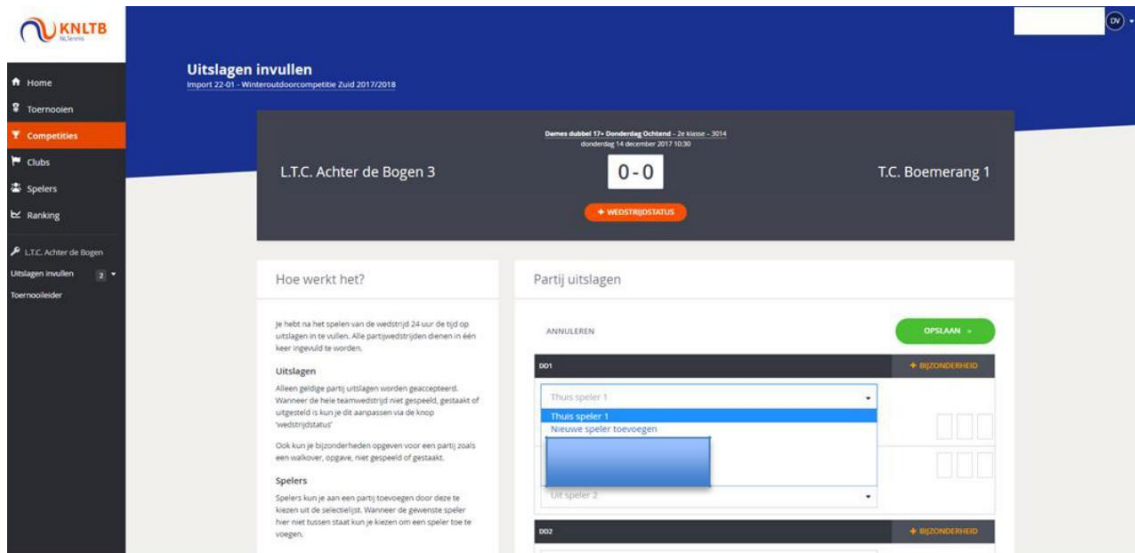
KNLTB
NLTennis

DV

Home
Toernooien
Competities
Clubs
Spelers
Ranking

L.T.C. Achter de Bogen
Uitslagen invullen 2
Toernooileider

Uitslagen invullen
Import 22-01 - Winteroutdoorcompetitie Zuid 2017/2018

Dames dubbel 17+ Donderdag Ochtend - 2e klasse - 3014
donderdag 14 december 2017 10:30

L.T.C. Achter de Bogen 3

0 - 0

T.C. Boemerang 1

+ WEDSTRIJDSTATUS

Hoe werkt het?

Je hebt na het spelen van de wedstrijd 24 uur de tijd op uitslagen in te vullen. Alle partijwedstrijden dienen in één keer ingevuld te worden.

Uitslagen

Alleen geldige partij uitslagen worden geaccepteerd. Wanneer de hele teamwedstrijd niet gespeeld, gestaakt of uitgesteld is kun je dit aanpassen via de knop 'wedstrijdstatus'

Ook kun je bijzonderheden opgeven voor een partij zoals een walkover, opgave, niet gespeeld of gestaakt.

Spelers

Spelers kun je aan een partij toevoegen door deze te kiezen uit de selectielijst. Wanneer de gewenste speler hier niet tussen staat kun je kiezen om een speler toe te voegen.

Partij uitslagen

ANNULEREN

OPSLAAN »

DD1

+ BIJZONDERHEID

Thuis speler 1

Thuis speler 1
Nieuwe speler toevoegen

Uit speler 2

DD2

+ BIJZONDERHEID